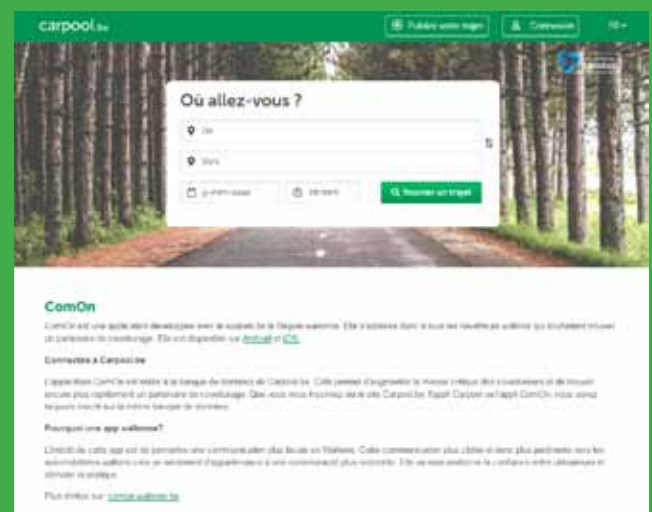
carpool.be

Publiez votre trajet

Connexion

FR

Où allez-vous ?

De

Vers

jj/mm/aaaa

hh:mm

Trouver un trajet

ComOn

ComOn est une application développée avec le soutien de la Région wallonne. Elle s'adresse donc à tous les navetteurs wallons qui souhaitent trouver un partenaire de covoiturage. Elle est disponible sur Android et iOS.

Connectée à Carpool.be

L'application ComOn est reliée à la banque de données de Carpool.be. Cela permet d'augmenter la masse critique des covoitureurs et de trouver encore plus rapidement un partenaire de covoiturage. Que vous vous inscriviez via le site Carpool.be, l'appli Carpool ou l'appli ComOn, vous serez toujours inscrit sur la même banque de données.

Pourquoi une app wallonne?

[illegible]

Plus d'infos sur: comon.wallonie.be